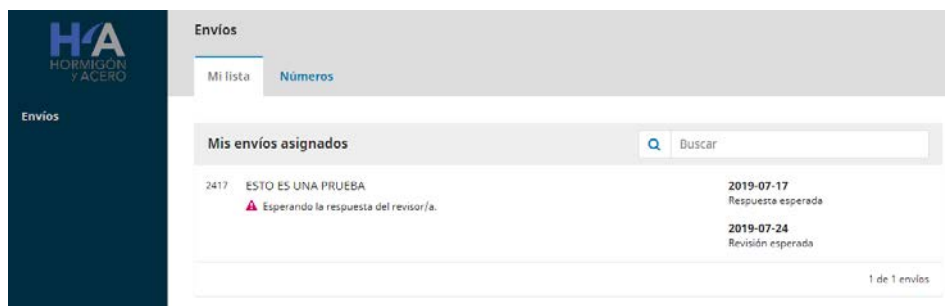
HA
HORMIGÓN
Y ACERO

Envíos

Envíos

Mi lista
Números

Mis envíos asignados
Buscar

2417 ESTO ES UNA PRUEBA
Esperando la respuesta del revisor/a.

2019-07-17
Respuesta esperada

2019-07-24
Revisión esperada

1 de 1 envíos